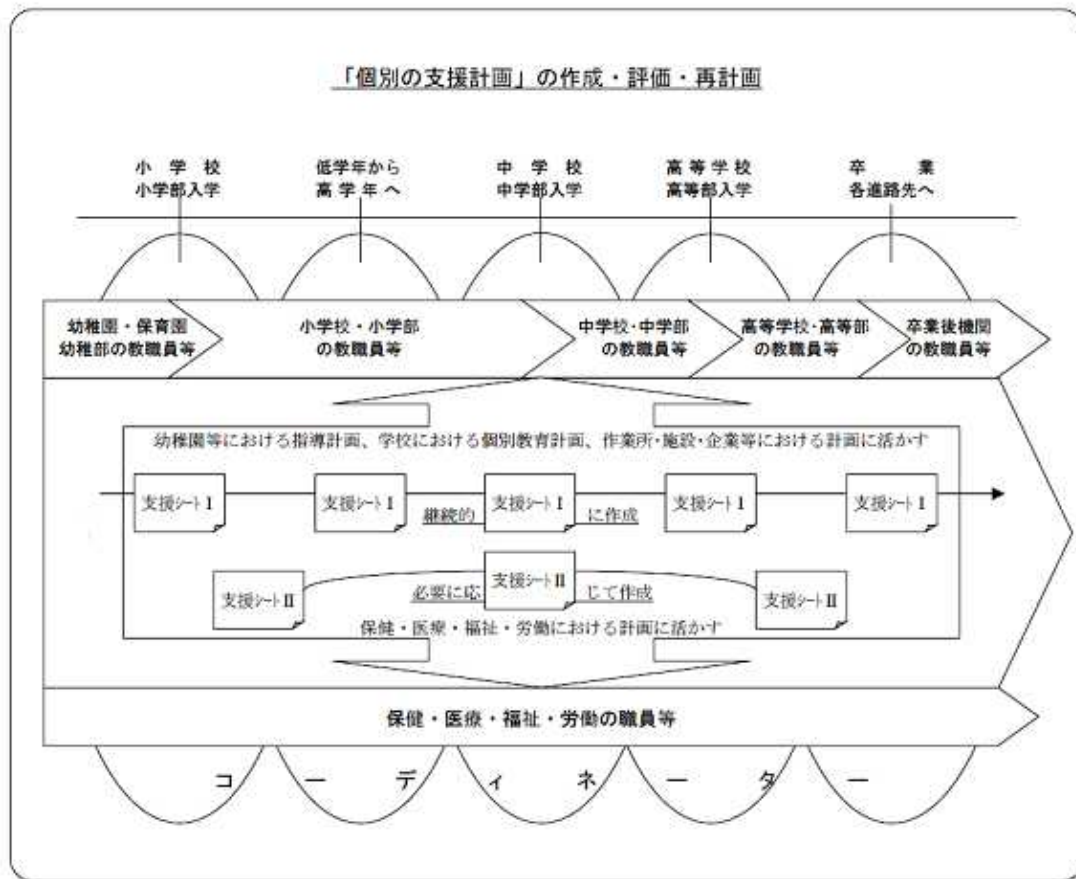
「個別の支援計画」の作成・評価・再計画

小学校
小学部入学

低学年から
高学年へ

中学校
中学部入学

高等学校
高等部入学

卒業
各進路先へ

幼稚園・保育園
幼稚部の教職員等

小学校・小学部
の教職員等

中学校・中学部
の教職員等

高等学校・高等部
の教職員等

卒業後機関
の教職員等

幼稚園等における指導計画、学校における個別教育計画、作業所・施設・企業等における計画に活かす

支援シートⅠ

支援シートⅠ

継続的

支援シートⅠ

に作成

支援シートⅠ

支援シートⅠ

支援シートⅡ

必要に応

支援シートⅡ

じて作成

支援シートⅡ

保健・医療・福祉・労働における計画に活かす

保健・医療・福祉・労働の職員等

コーディネーター